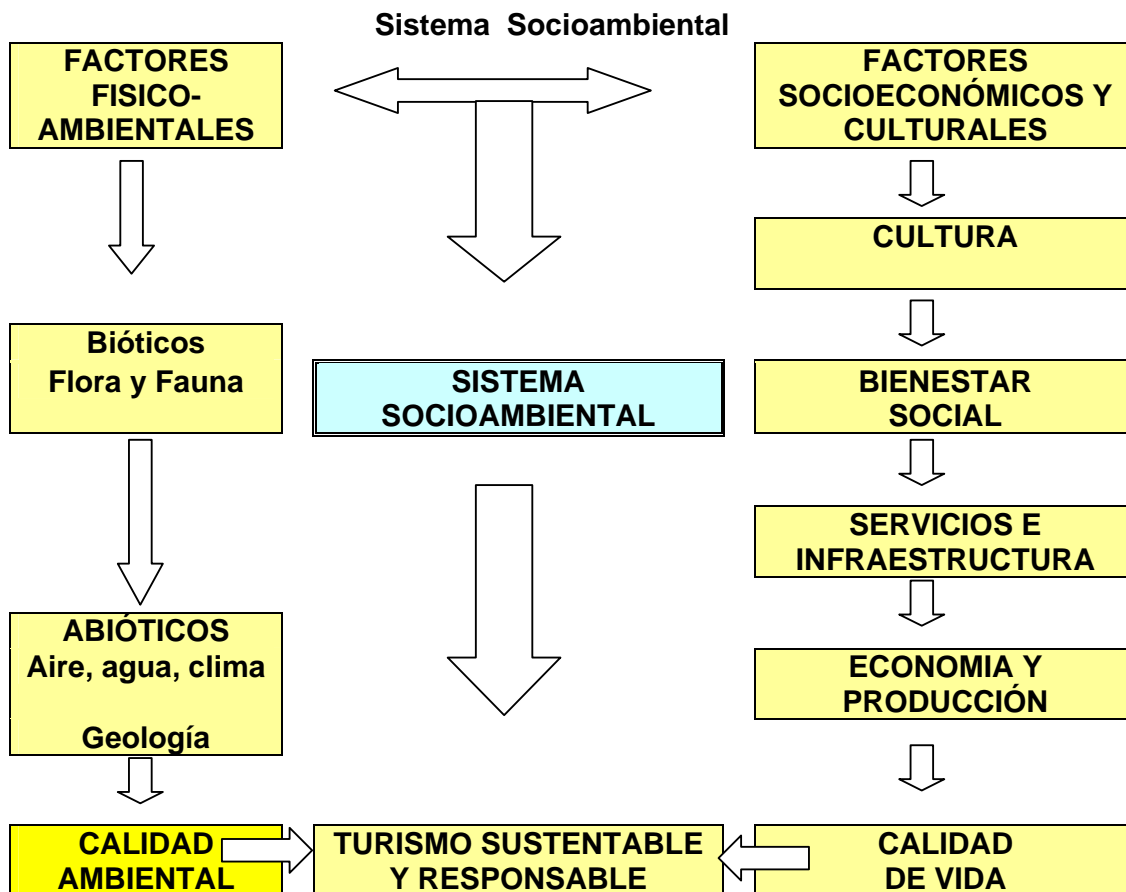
Sistema Socioambiental

FACTORES FISICO-AMBIENTALES

Bióticos
Flora y Fauna

ABIÓTICOS
Aire, agua, clima

Geología

CALIDAD AMBIENTAL

SISTEMA SOCIOAMBIENTAL

TURISMO SUSTENTABLE Y RESPONSABLE

FACTORES SOCIOECONÓMICOS Y CULTURALES

CULTURA

BIENESTAR SOCIAL

SERVICIOS E INFRAESTRUCTURA

ECONOMIA Y PRODUCCIÓN

CALIDAD DE VIDA